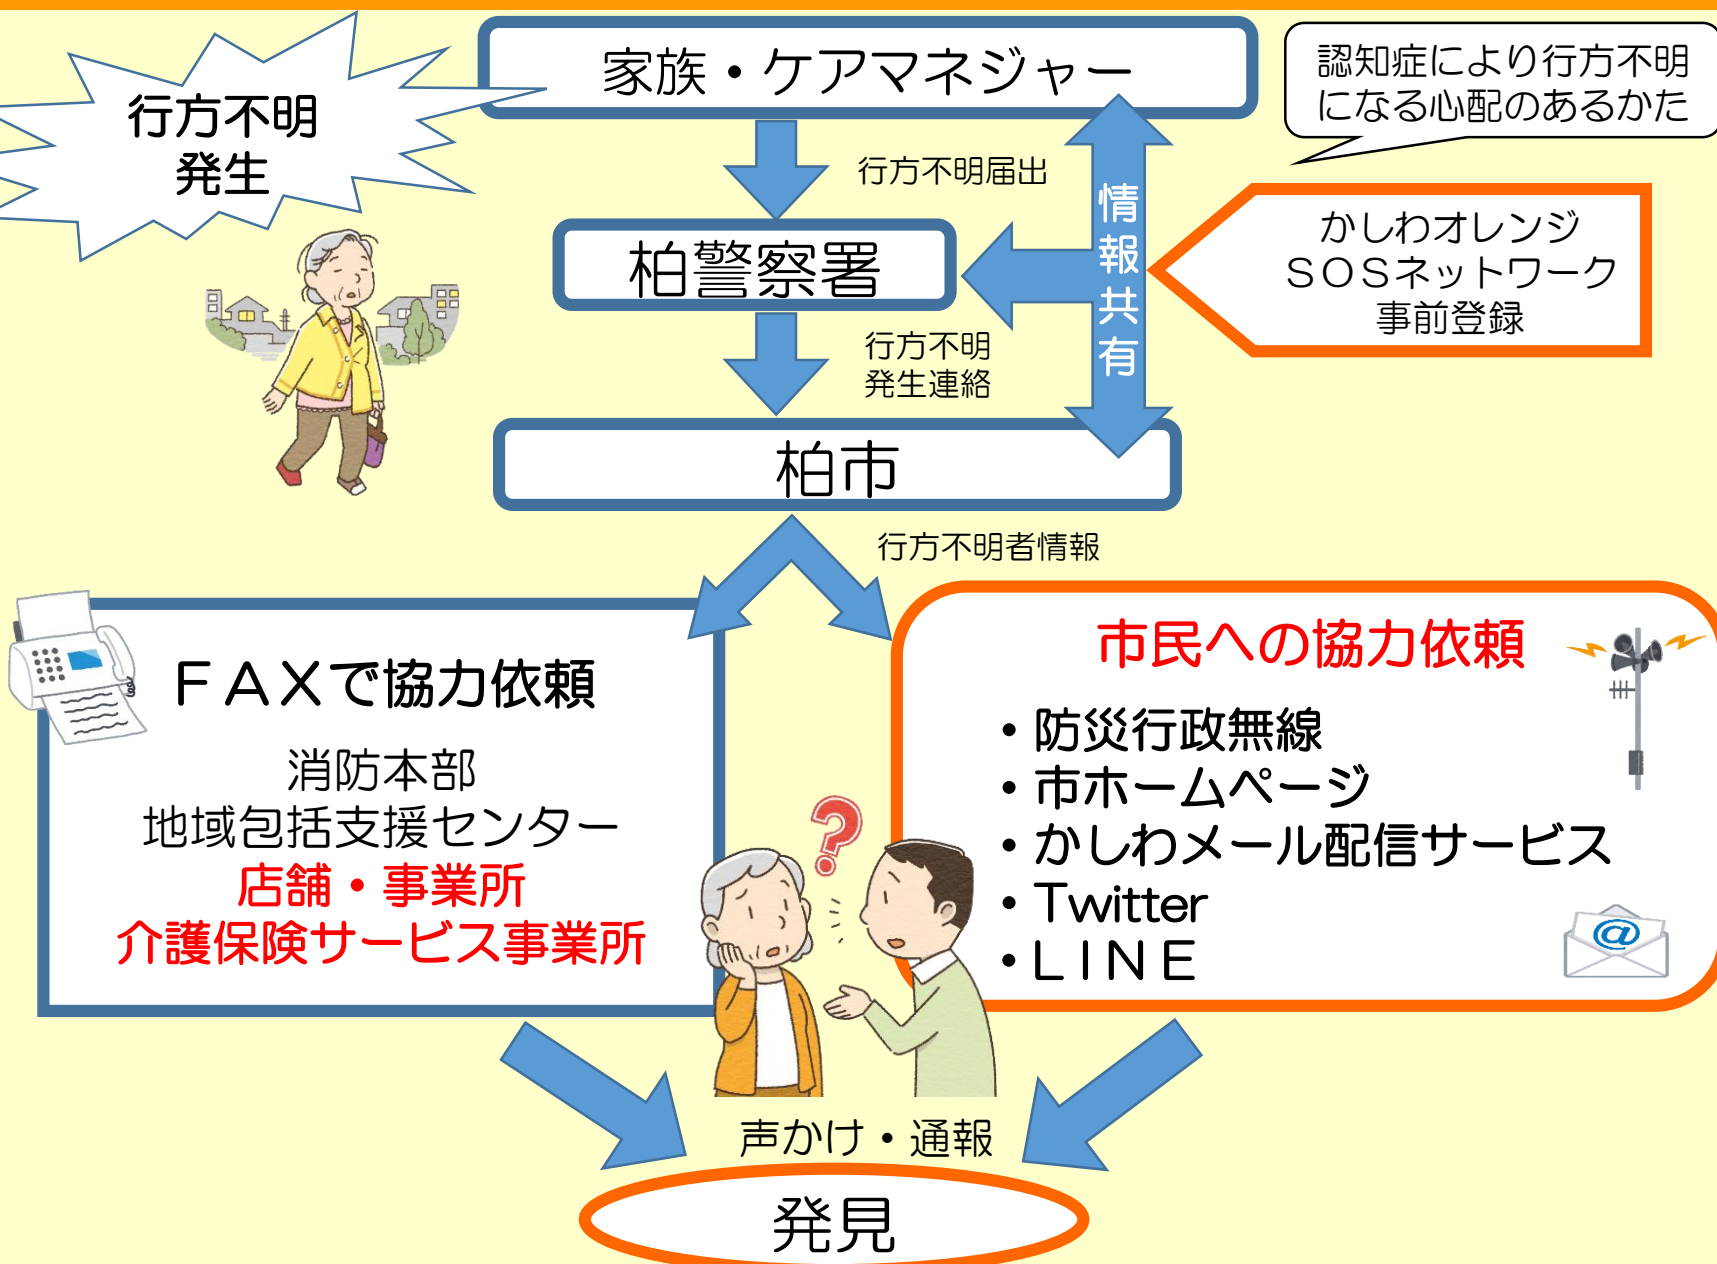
行方不明
発生

家族・ケアマネジャー

認知症により行方不明になる心配のあるかた

行方不明届出

情報共有

柏警察署

かしわオレンジ
SOSネットワーク
事前登録

行方不明
発生連絡

柏市

行方不明者情報

FAXで協力依頼

消防本部
地域包括支援センター
店舗・事業所
介護保険サービス事業所

市民への協力依頼

• 防災行政無線
• 市ホームページ
• かしわメール配信サービス
• Twitter
• LINE

声かけ・通報

発見